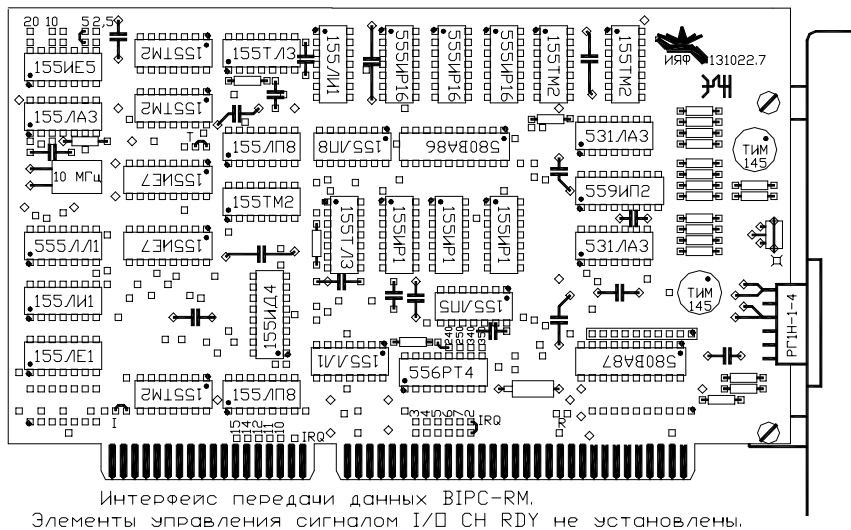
20 10 5 2,5

155ИЕ5

155ТМ2

155ТЛ3

155ЛИ1

555ИР16

555ИР16

555ИР16

155ТМ2

155ТМ2

ИЯФ 131022.7

155ЛА3

155ТМ2

155ЛП8

155ЛП8

580ВА86

531ЛА3

ТИМ 145

10 МГц

155ИЕ7

155ТМ2

559ИП2

555ЛЛ1

155ИЕ7

155ТЛ3

155ИР1

155ИР1

155ИР1

531ЛА3

155ИД4

ТИМ 145

155ЛИ1

155ЛП5

РГ1Н-1-4

155ЛЕ1

155ЛЛ1

580ВА87

556РТ4

155ТМ2

155ЛП8

15 14 12 11 10 IRQ

3 4 5 6 7 IRQ

Интерфейс передачи данных BIPC-RM.

Элементы управления сигналом I/O CH RDY не установлены.